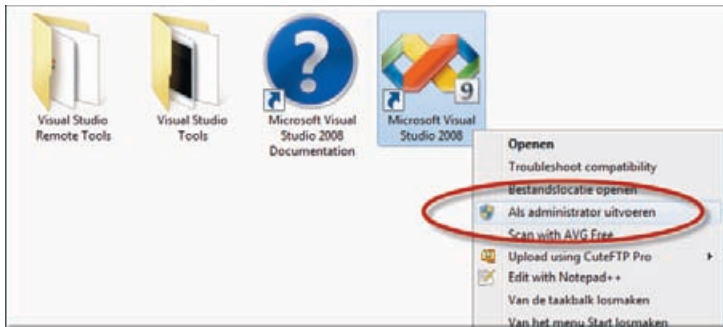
Visual Studio Remote Tools

Visual Studio Tools

Microsoft Visual Studio 2008 Documentation

Microsoft Visual Studio 2008

9

Openen
Troubleshoot compatibility
Bestandslocatie openen
Als administrator uitvoeren
Scan with AVG Free
Upload using CuteFTP Pro
Edit with Notepad++
Van de taakbalk losmaken
Van het menu Start losmaken